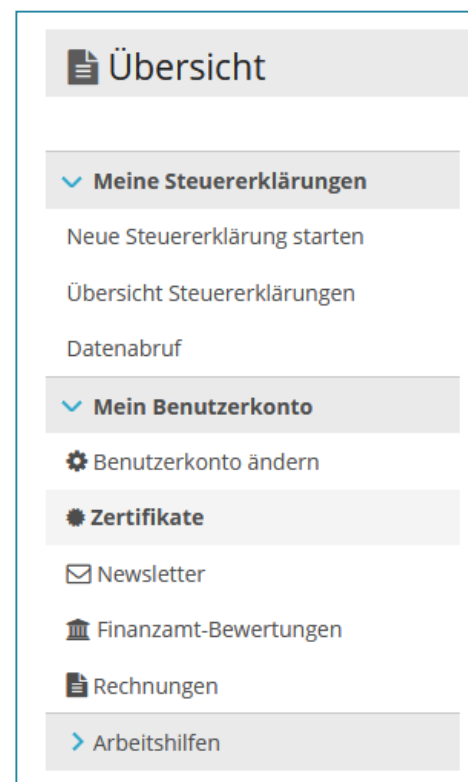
Übersicht

Meine Steuererklärungen

Neue Steuererklärung starten

Übersicht Steuererklärungen

Datenabruf

Mein Benutzerkonto

Benutzerkonto ändern

Zertifikate

Newsletter

Finanzamt-Bewertungen

Rechnungen

Arbeitshilfen